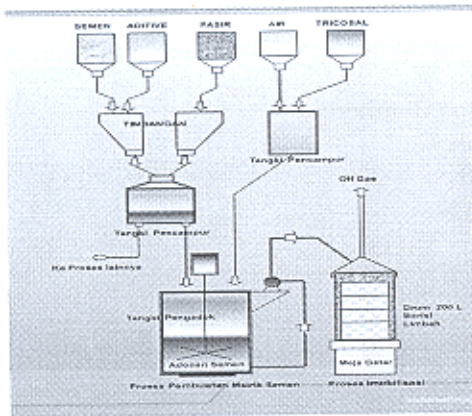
SEMEN

ADITIVE

PASIR

AIR

TRICOSAL

TIMBANGAN

Tangki Pencampur

Tangki Pencampur

Ke Proses lainnya

Off Gas

Tangki Pengaduk

Adonan Semen

Drum 200 L Berisi Limbah

Meja Getar

Proses Pembuatan Matrik Semen

Proses Imobilisasi